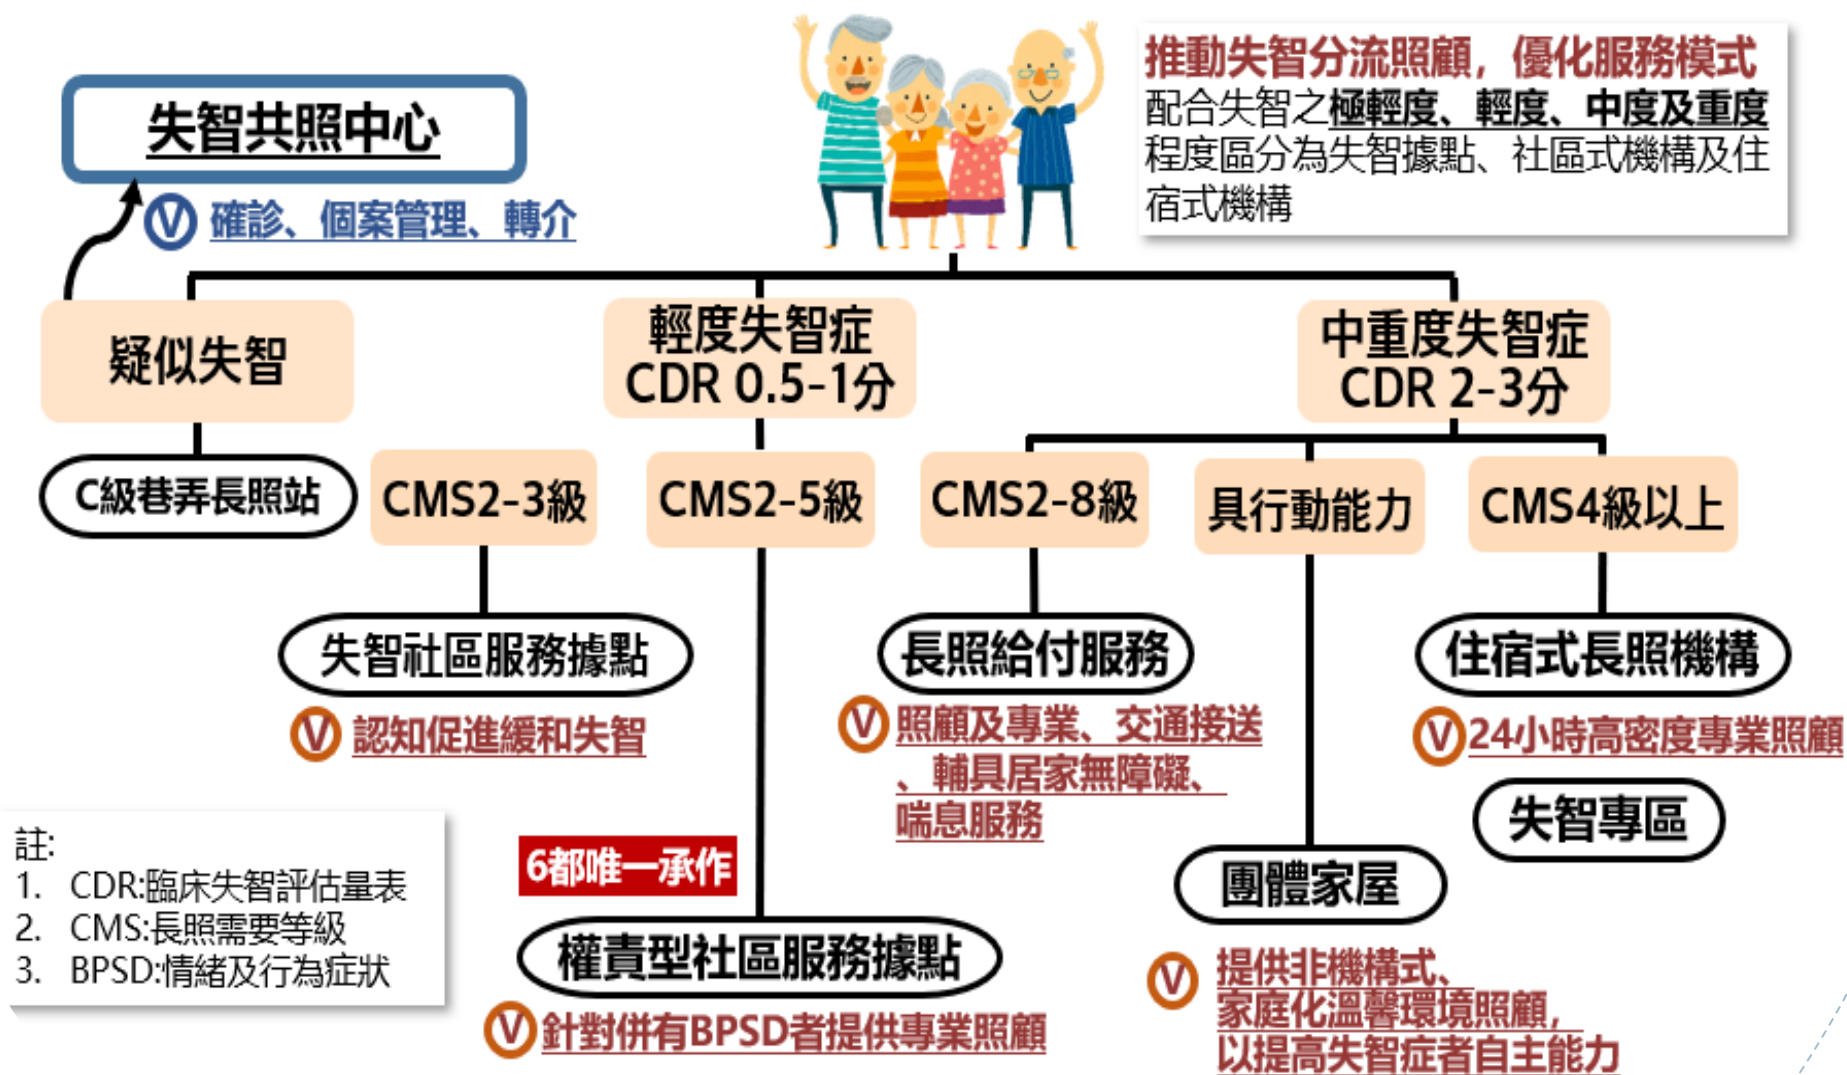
失智共照中心

V 確診、個案管理、轉介

推動失智分流照顧，優化服務模式
配合失智之極輕度、輕度、中度及重度程度區分為失智據點、社區式機構及住宿式機構

疑似失智

輕度失智症
CDR 0.5-1分

中重度失智症
CDR 2-3分

C級巷弄長照站

CMS2-3級

CMS2-5級

CMS2-8級

具行動能力

CMS4級以上

失智社區服務據點

V 認知促進緩和失智

長照給付服務

V 照顧及專業、交通接送、輔具居家無障礙、喘息服務

住宿式長照機構

V 24小時高密度專業照顧

失智專區

註:
1. CDR:臨床失智評估量表
2. CMS:長照需要等級
3. BPSD:情緒及行為症狀

6都唯一承作

權責型社區服務據點

V 針對併有BPSD者提供專業照顧

團體家屋

V 提供非機構式、家庭化溫馨環境照顧，以提高失智症者自主能力